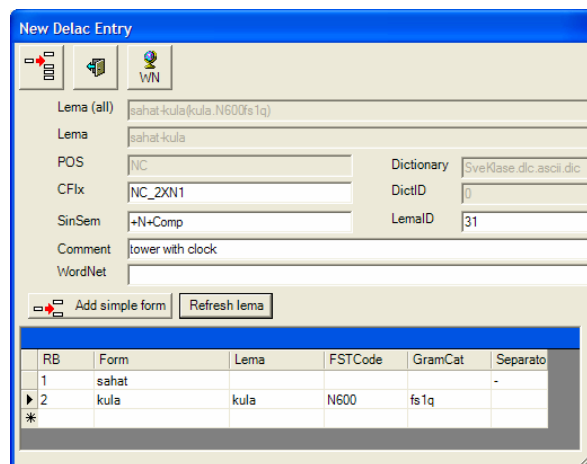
New Delac Entry

WN

Lema (all) sahat-kula(kula.N600fs1q)

Lema sahat-kula

POS NC

Dictionary SveKlase.dlc.ascii.dic

CFlx NC_2XN1

DictID 0

SinSem +N+Comp

LemaID 31

Comment tower with clock

WordNet

Add simple form

Refresh lema

| | RB | Form | Lema | FSTCode | GramCat | Separato |
|---|---|---|---|---|---|---|
| | 1 | sahat | | | | - |
| ▶ | 2 | kula | kula | N600 | fs1q | |
| * | | | | | | |